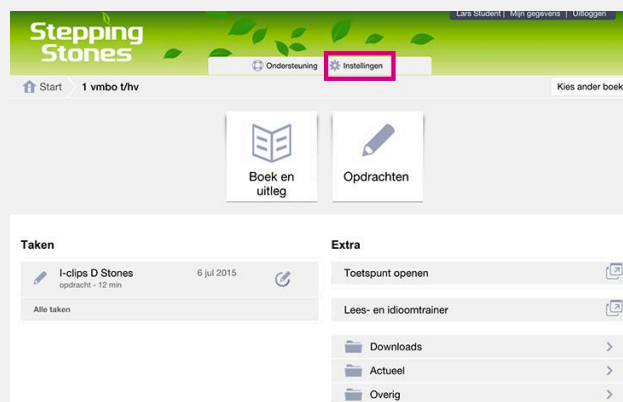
Stepping Stones

Lars Student | Mijn gegevens | Uitloggen

Ondersteuning | Instellingen

Start 1 vmbo t/hv

Kies ander boek

Boek en uitleg

Opdrachten

Taken

I-clips D Stones
opdracht - 12 min
6 jul 2015

Alle taken

Extra

Toetspunt openen

Lees- en idioomtrainer

Downloads

Actueel

Overig